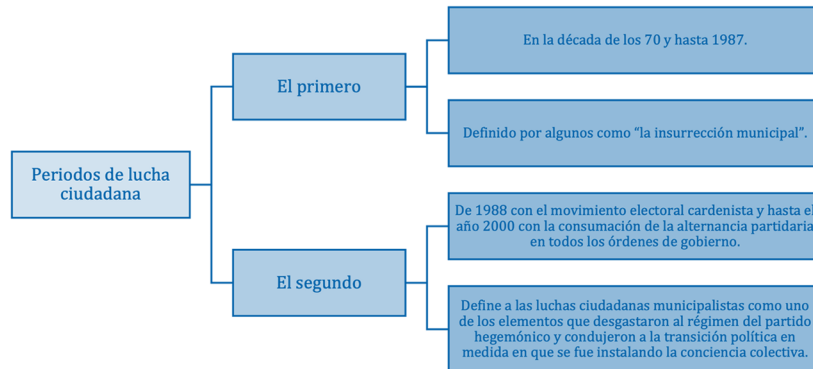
Periodos de lucha ciudadana

El primero

En la década de los 70 y hasta 1987.

Definido por algunos como “la insurrección municipal”.

El segundo

De 1988 con el movimiento electoral cardenista y hasta el año 2000 con la consumación de la alternancia partidaria en todos los órdenes de gobierno.

Define a las luchas ciudadanas municipalistas como uno de los elementos que desgastaron al régimen del partido hegemónico y condujeron a la transición política en medida en que se fue instalando la conciencia colectiva.